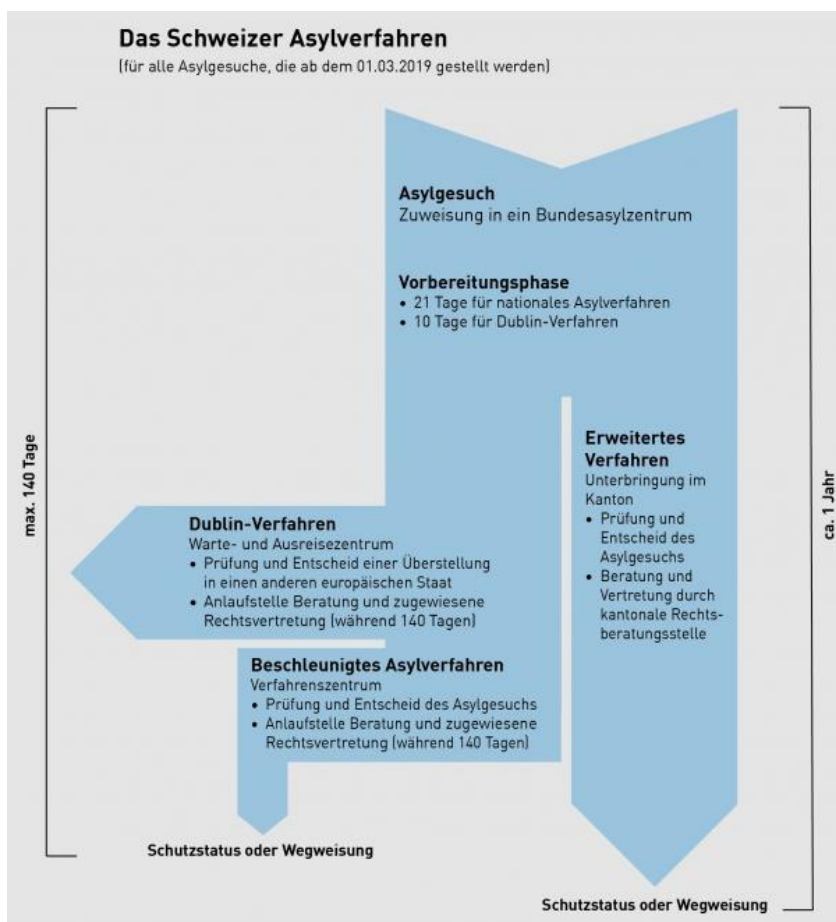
Das Schweizer Asylverfahren
(für alle Asylgesuche, die ab dem 01.03.2019 gestellt werden)

max. 140 Tage

ca. 1 Jahr

Asylgesuch
Zuweisung in ein Bundesasylzentrum

Vorbereitungsphase
• 21 Tage für nationales Asylverfahren
• 10 Tage für Dublin-Verfahren

Erweitertes Verfahren
Unterbringung im Kanton
• Prüfung und Entscheid des Asylgesuchs
• Beratung und Vertretung durch kantonale Rechtsberatungsstelle

Dublin-Verfahren
Warte- und Ausreisezentrum
• Prüfung und Entscheid einer Überstellung in einen anderen europäischen Staat
• Anlaufstelle Beratung und zugewiesene Rechtsvertretung (während 140 Tagen)

Beschleunigtes Asylverfahren
Verfahrenszentrum
• Prüfung und Entscheid des Asylgesuchs
• Anlaufstelle Beratung und zugewiesene Rechtsvertretung (während 140 Tagen)

Schutzstatus oder Wegweisung

Schutzstatus oder Wegweisung